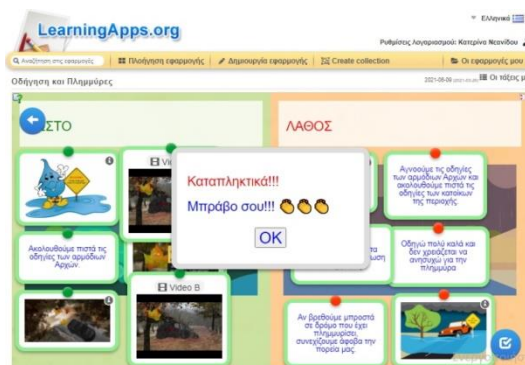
LearningApps.org

Ελληνικά

Ρυθμίσεις Λογαριασμού: Κατερίνα Νεονίδου

Αναζήτηση στις εφαρμογές | Πλοήγηση εφαρμογής | Δημιουργία εφαρμογής | Create collection | Οι εφαρμογές μου

Οδήγηση και Πλημμύρες

2021-06-09 | Οι τάξεις μ

ΣΩΣΤΟ

ΛΑΘΟΣ

Vi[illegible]

Ακολουθούμε πιστά τις οδηγίες των αρμόδιων Αρχών.

Video B

Καταπληκτικά!!!

Μπράβο σου!!! 👏👏👏

OK

Αγνοούμε τις οδηγίες των αρμόδιων Αρχών και ακολουθούμε πιστά τις οδηγίες των κατοίκων της περιοχής.

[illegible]τα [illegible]ωση

Οδηγώ πολύ καλά και δεν χρειάζεται να ανησυχώ για την πλημμύρα

Αν βρεθούμε μπροστά σε δρόμο που έχει πλημμυρίσει, συνεχίζουμε άφοβα την πορεία μας.